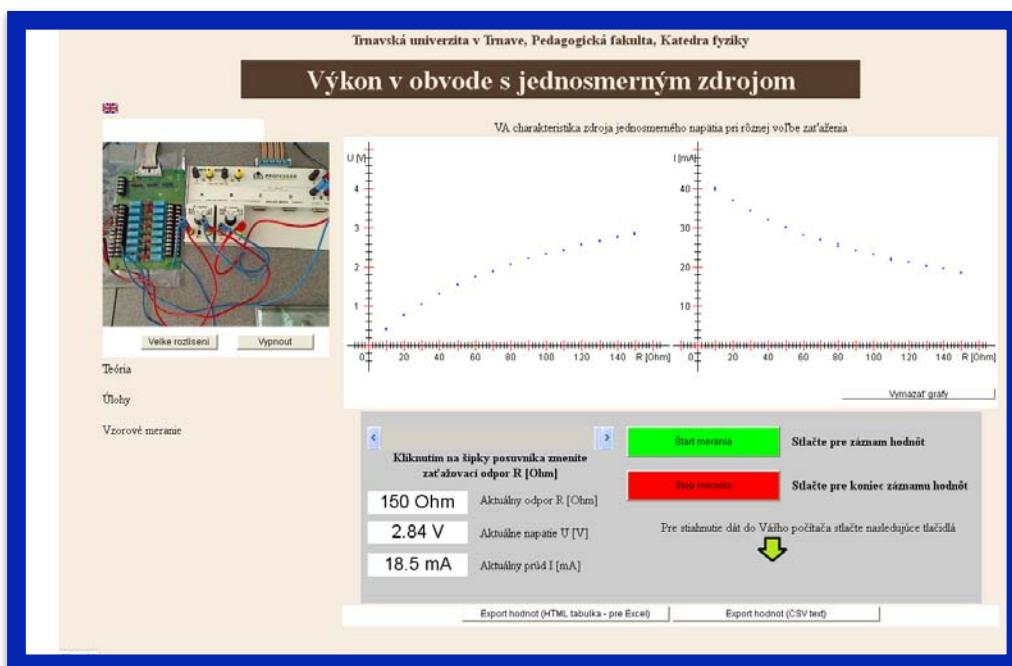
Trnavská univerzita v Trnave, Pedagogická fakulta, Katedra fyziky

Výkon v obvode s jednosmerným zdrojom

VA charakteristika zdroja jednosmerného napätia pri rôznej voľbe zaťaženia

U [V]
4
3
2
1
0
20 40 60 80 100 120 140 R [Ohm]

I [mA]
40
30
20
10
0
20 40 60 80 100 120 140 R [Ohm]

Velke rozliseni
Vypnout

Teória

Úlohy

Vzorové meranie

Vymazať grafy

Kliknutím na šípky posuvníka zmeníte zaťažovací odpor R [Ohm]

150 Ohm Aktuálny odpor R [Ohm]

2.84 V Aktuálne napätie U [V]

18.5 mA Aktuálny prúd I [mA]

Štart merania
Stlačte pre záznam hodnôt

Stop merania
Stlačte pre koniec záznamu hodnôt

Pre stiahnutie dát do Vášho počítača stlačte nasledujúce tlačidlá

Export hodnot (HTML tabulka - pre Excel)
Export hodnot (CSV text)